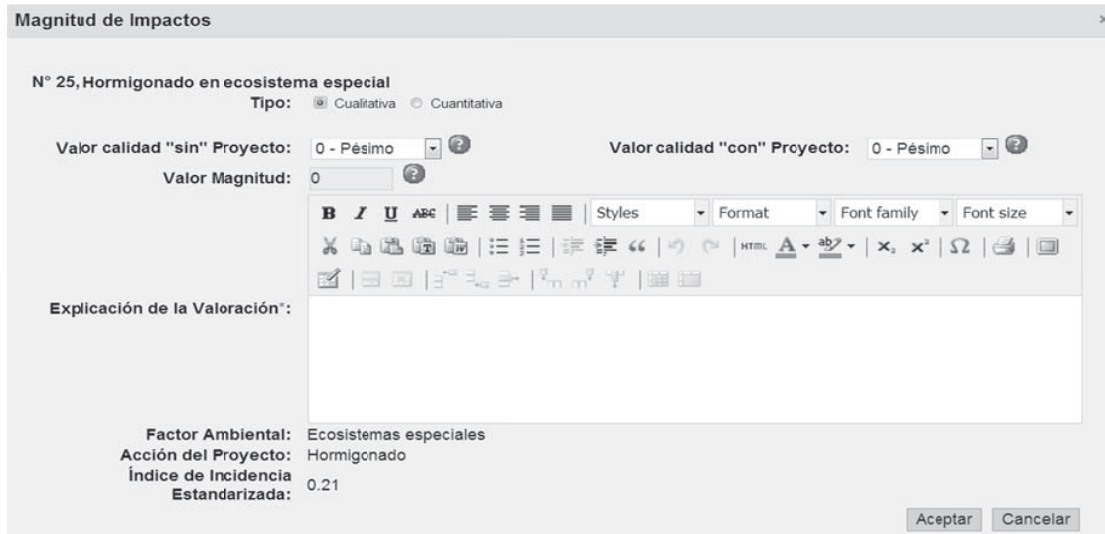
Magnitud de Impactos

N° 25, Hormigonado en ecosistema especial

Tipo: Cualitativa Cuantitativa

Valor calidad "sin" Proyecto: 0 - Pésimo

Valor calidad "con" Proyecto: 0 - Pésimo

Valor Magnitud: 0

B I U ABC Styles Format Font family Font size

HTML A ab2 $x_2$ $x^2$ Ω

Explicación de la Valoración*:

Factor Ambiental: Ecosistemas especiales

Acción del Proyecto: Hormigonado

Índice de Incidencia Estandarizada: 0.21

Aceptar Cancelar